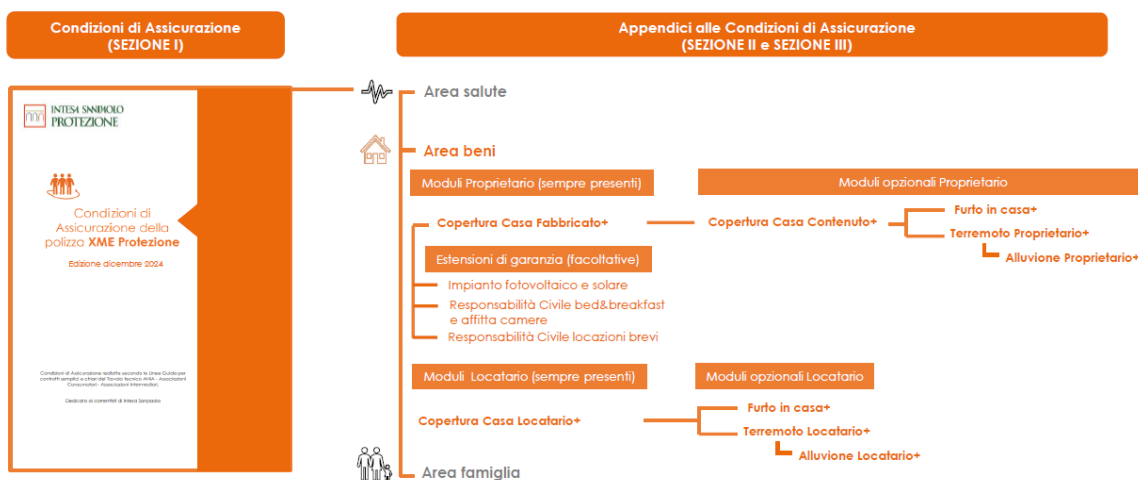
Condizioni di Assicurazione
(SEZIONE I)

Appendici alle Condizioni di Assicurazione
(SEZIONE II e SEZIONE III)

INTESA SANPAOLO
PROTEZIONE

Condizioni di Assicurazione della polizza XME Protezione

Edizione dicembre 2024

Condizioni di Assicurazione redatte secondo le Linee Guida per contratti semplici e chiari del Tavolo tecnico ANIA - Associazioni Consumatori - Associazioni Intermediari.

Dedicato ai correntisti di Intesa Sanpaolo

Area salute

Area beni

Moduli Proprietario (sempre presenti)

Moduli opzionali Proprietario

Copertura Casa Fabbricato+

Copertura Casa Contenuto+

Furto in casa+

Terremoto Proprietario+

Alluvione Proprietario+

Estensioni di garanzia (facoltative)

Impianto fotovoltaico e solare

Responsabilità Civile bed&breakfast e affitta camere

Responsabilità Civile locazioni brevi

Moduli Locatario (sempre presenti)

Moduli opzionali Locatario

Copertura Casa Locatario+

Furto in casa+

Terremoto Locatario+

Alluvione Locatario+

Area famiglia